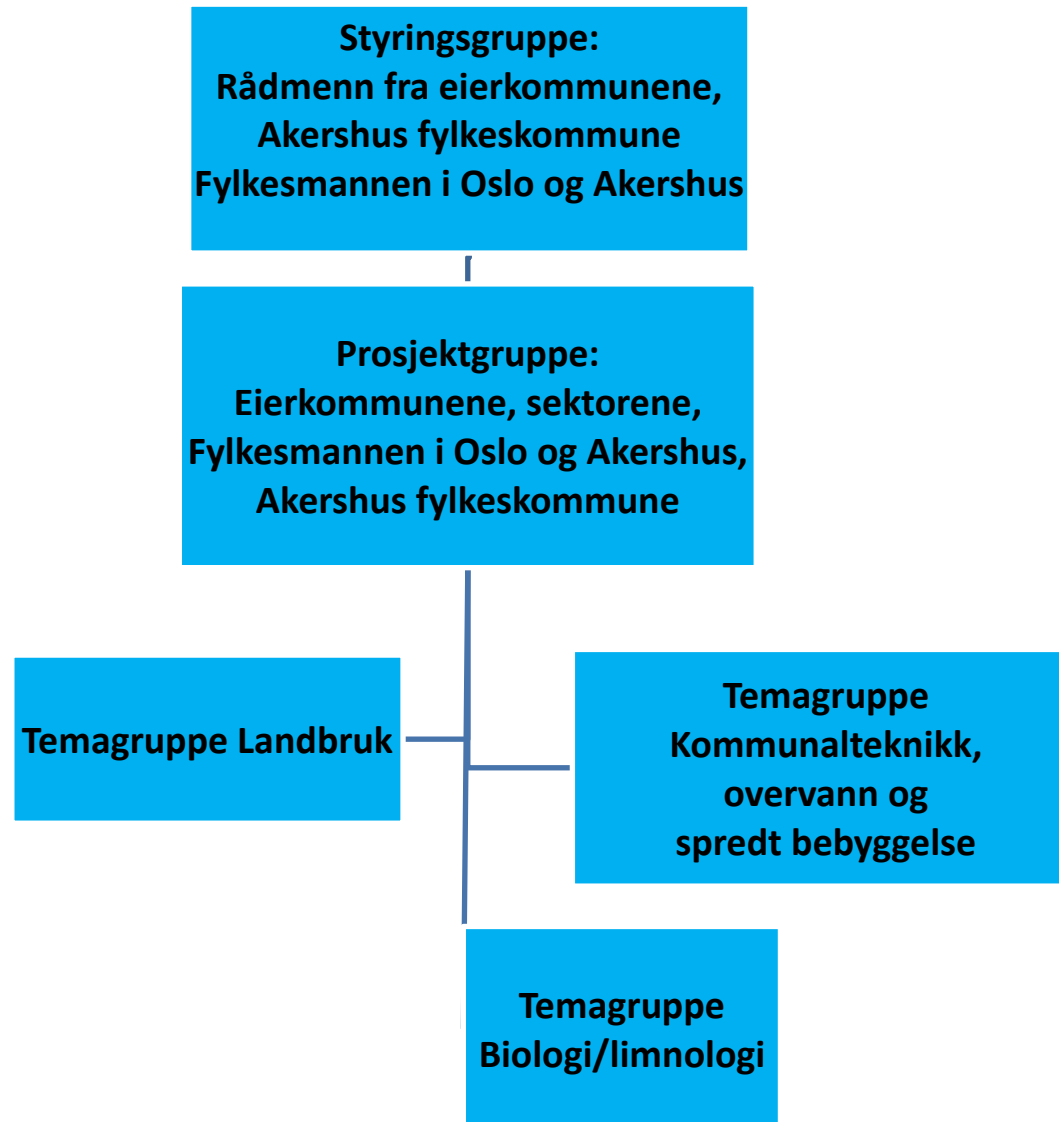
Styringsgruppe:
Rådmenn fra eierkommunene,
Akershus fylkeskommune
Fylkesmannen i Oslo og Akershus

Prosjektgruppe:
Eierkommunene, sektorene,
Fylkesmannen i Oslo og Akershus,
Akershus fylkeskommune

Temagruppe Landbruk

Temagruppe
Kommunalteknikk,
overvann og
spredt bebyggelse

Temagruppe
Biologi/limnologi